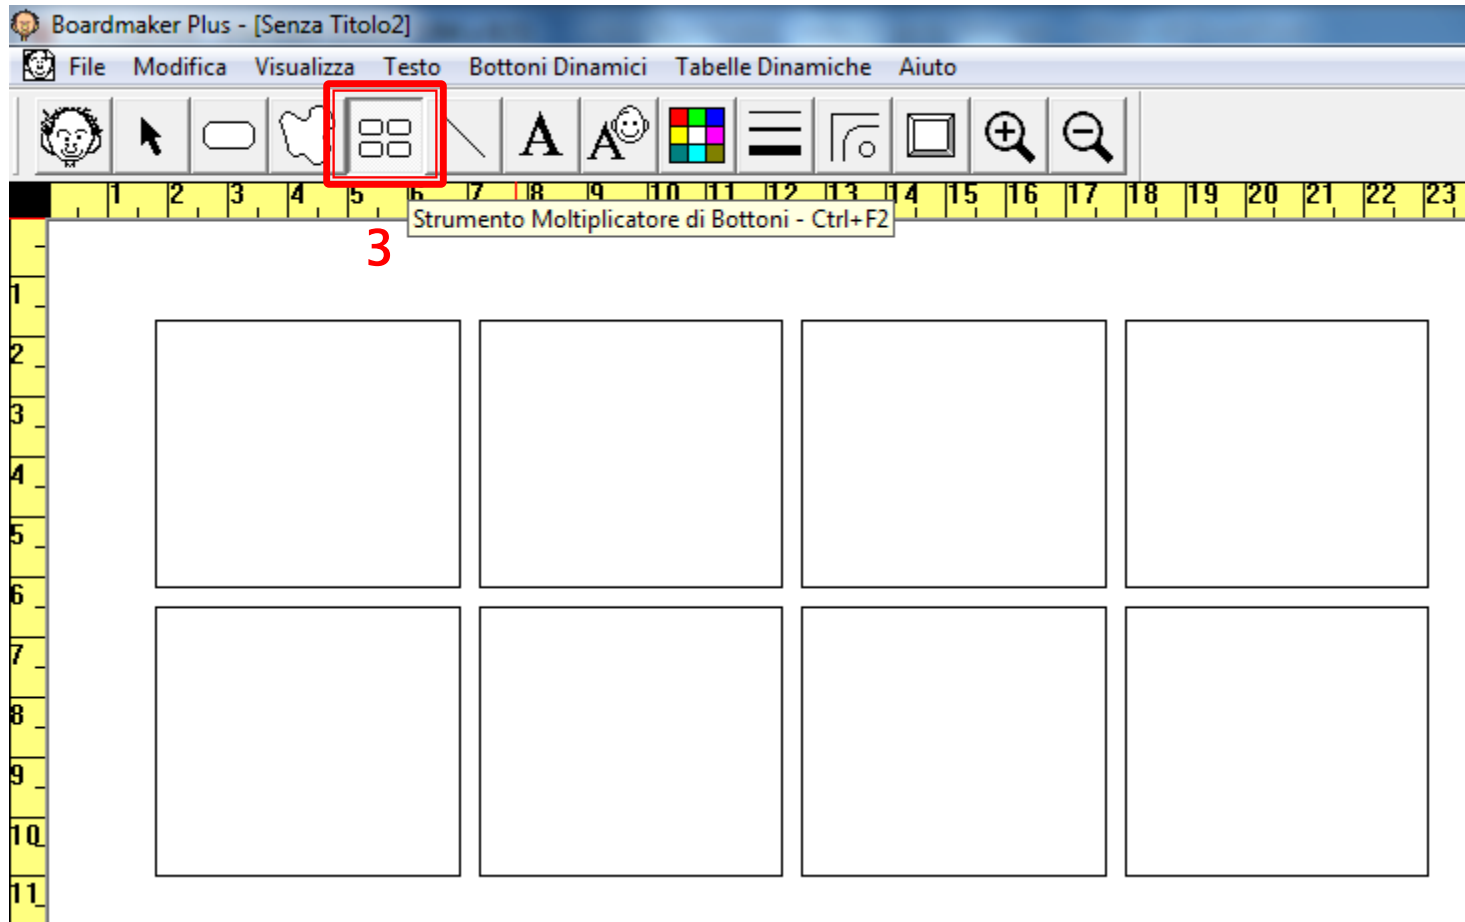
Boardmaker Plus - [Senza Titolo2]

File Modifica Visualizza Testo Bottoni Dinamici Tabelle Dinamiche Aiuto

A

1 2 3 4 5 6 7 8 9 10 11 12 13 14 15 16 17 18 19 20 21 22 23

Strumento Moltiplicatore di Bottoni - Ctrl+F2

3

1
2
3
4
5
6
7
8
9
10
11